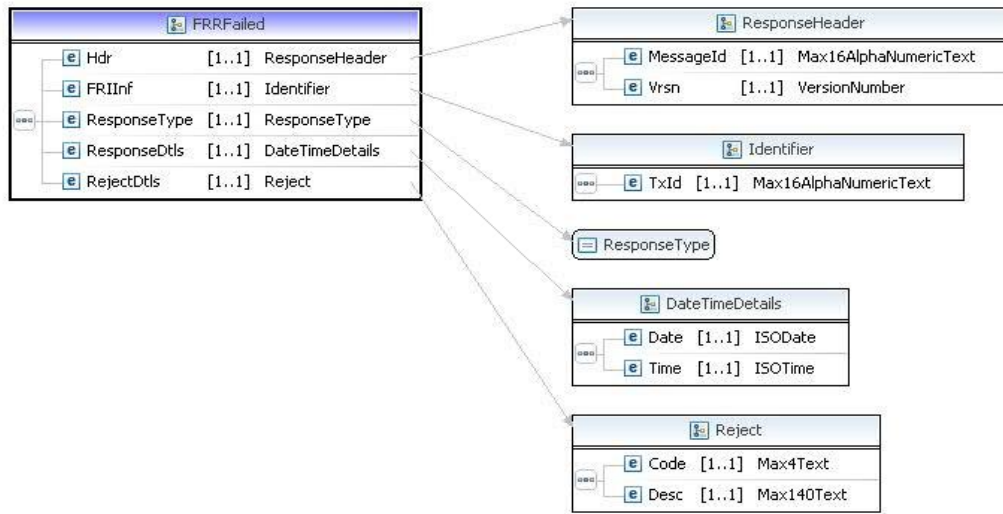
FRRFailed

| | | |
|---|---|---|
| e Hdr | [1..1] | ResponseHeader |
| e FRIInf | [1..1] | Identifier |
| e ResponseType | [1..1] | ResponseType |
| e ResponseDtls | [1..1] | DateTimeDetails |
| e RejectDtls | [1..1] | Reject |

ResponseHeader

| | | |
|---|---|---|
| e MessageId | [1..1] | Max16AlphaNumericText |
| e Vrsn | [1..1] | VersionNumber |

Identifier

| | | |
|---|---|---|
| e TxId | [1..1] | Max16AlphaNumericText |

ResponseType

DateTimeDetails

| | | |
|---|---|---|
| e Date | [1..1] | ISODate |
| e Time | [1..1] | ISOTime |

Reject

| | | |
|---|---|---|
| e Code | [1..1] | Max4Text |
| e Desc | [1..1] | Max140Text |